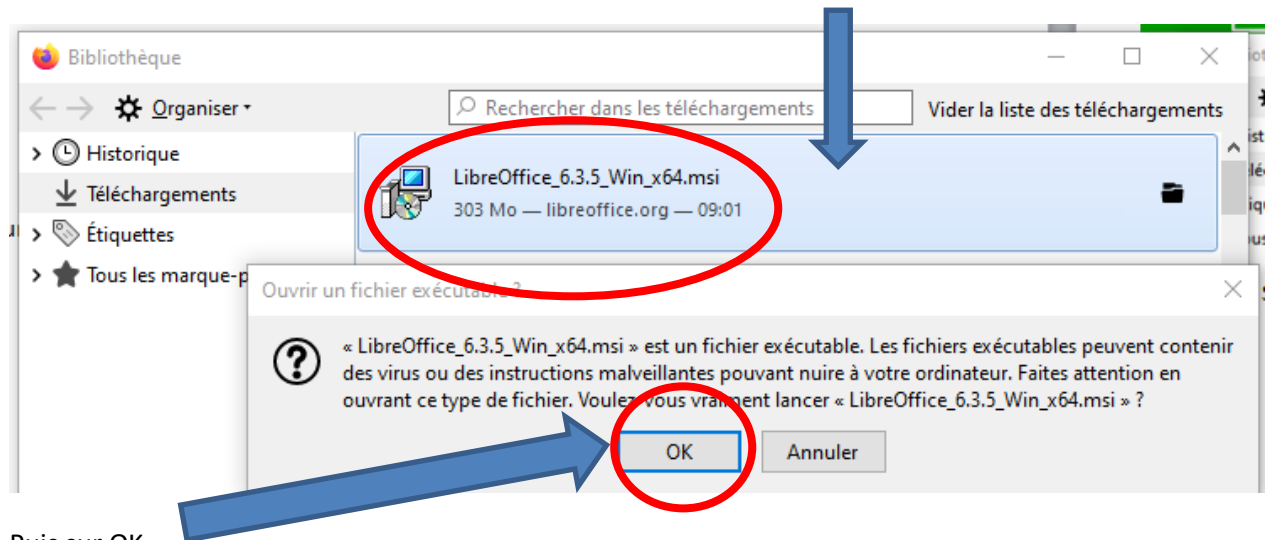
Bibliothèque

Organiser

Rechercher dans les téléchargements

Vider la liste des téléchargements

Historique

Téléchargements

Étiquettes

Tous les marque-p

LibreOffice_6.3.5_Win_x64.msi

303 Mo — libreoffice.org — 09:01

Ouvrir un fichier exécutable ?

« LibreOffice_6.3.5_Win_x64.msi » est un fichier exécutable. Les fichiers exécutables peuvent contenir des virus ou des instructions malveillantes pouvant nuire à votre ordinateur. Faites attention en ouvrant ce type de fichier. Voulez-vous vraiment lancer « LibreOffice_6.3.5_Win_x64.msi » ?

OK

Annuler

Puis sur OK